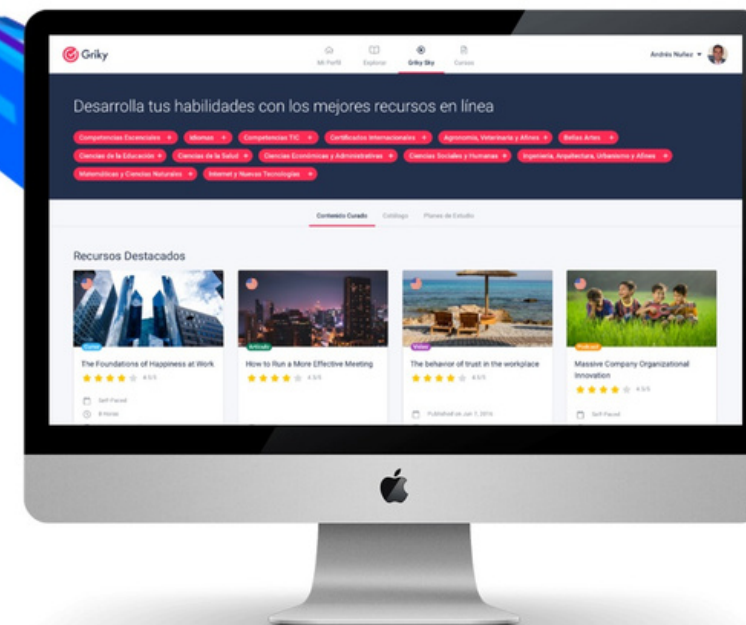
Griky

Mi Perfil Explorar Griky Sky Cursos

Andrés Nuñez

Desarrolla tus habilidades con los mejores recursos en línea

Competencias Esenciales + Idiomas + Competencias TIC + Certificados Internacionales + Agronomía, Veterinaria y Afines + Bellas Artes + Ciencias de la Educación + Ciencias de la Salud + Ciencias Económicas y Administrativas + Ciencias Sociales y Humanas + Ingeniería, Arquitectura, Urbanismo y Afines + Matemáticas y Ciencias Naturales + Internet y Nuevas Tecnologías +

Contenido Curado Catálogo Planes de Estudio

Recursos Destacados

Curso
The Foundations of Happiness at Work
4.5/5
Self-Paced
8 Horas

Artículo
How to Run a More Effective Meeting
4.5/5

Video
The behavior of trust in the workplace
4.5/5
Published on Jul 7, 2016

Podcast
Massive Company Organizational Innovation
4.5/5
Self-Paced